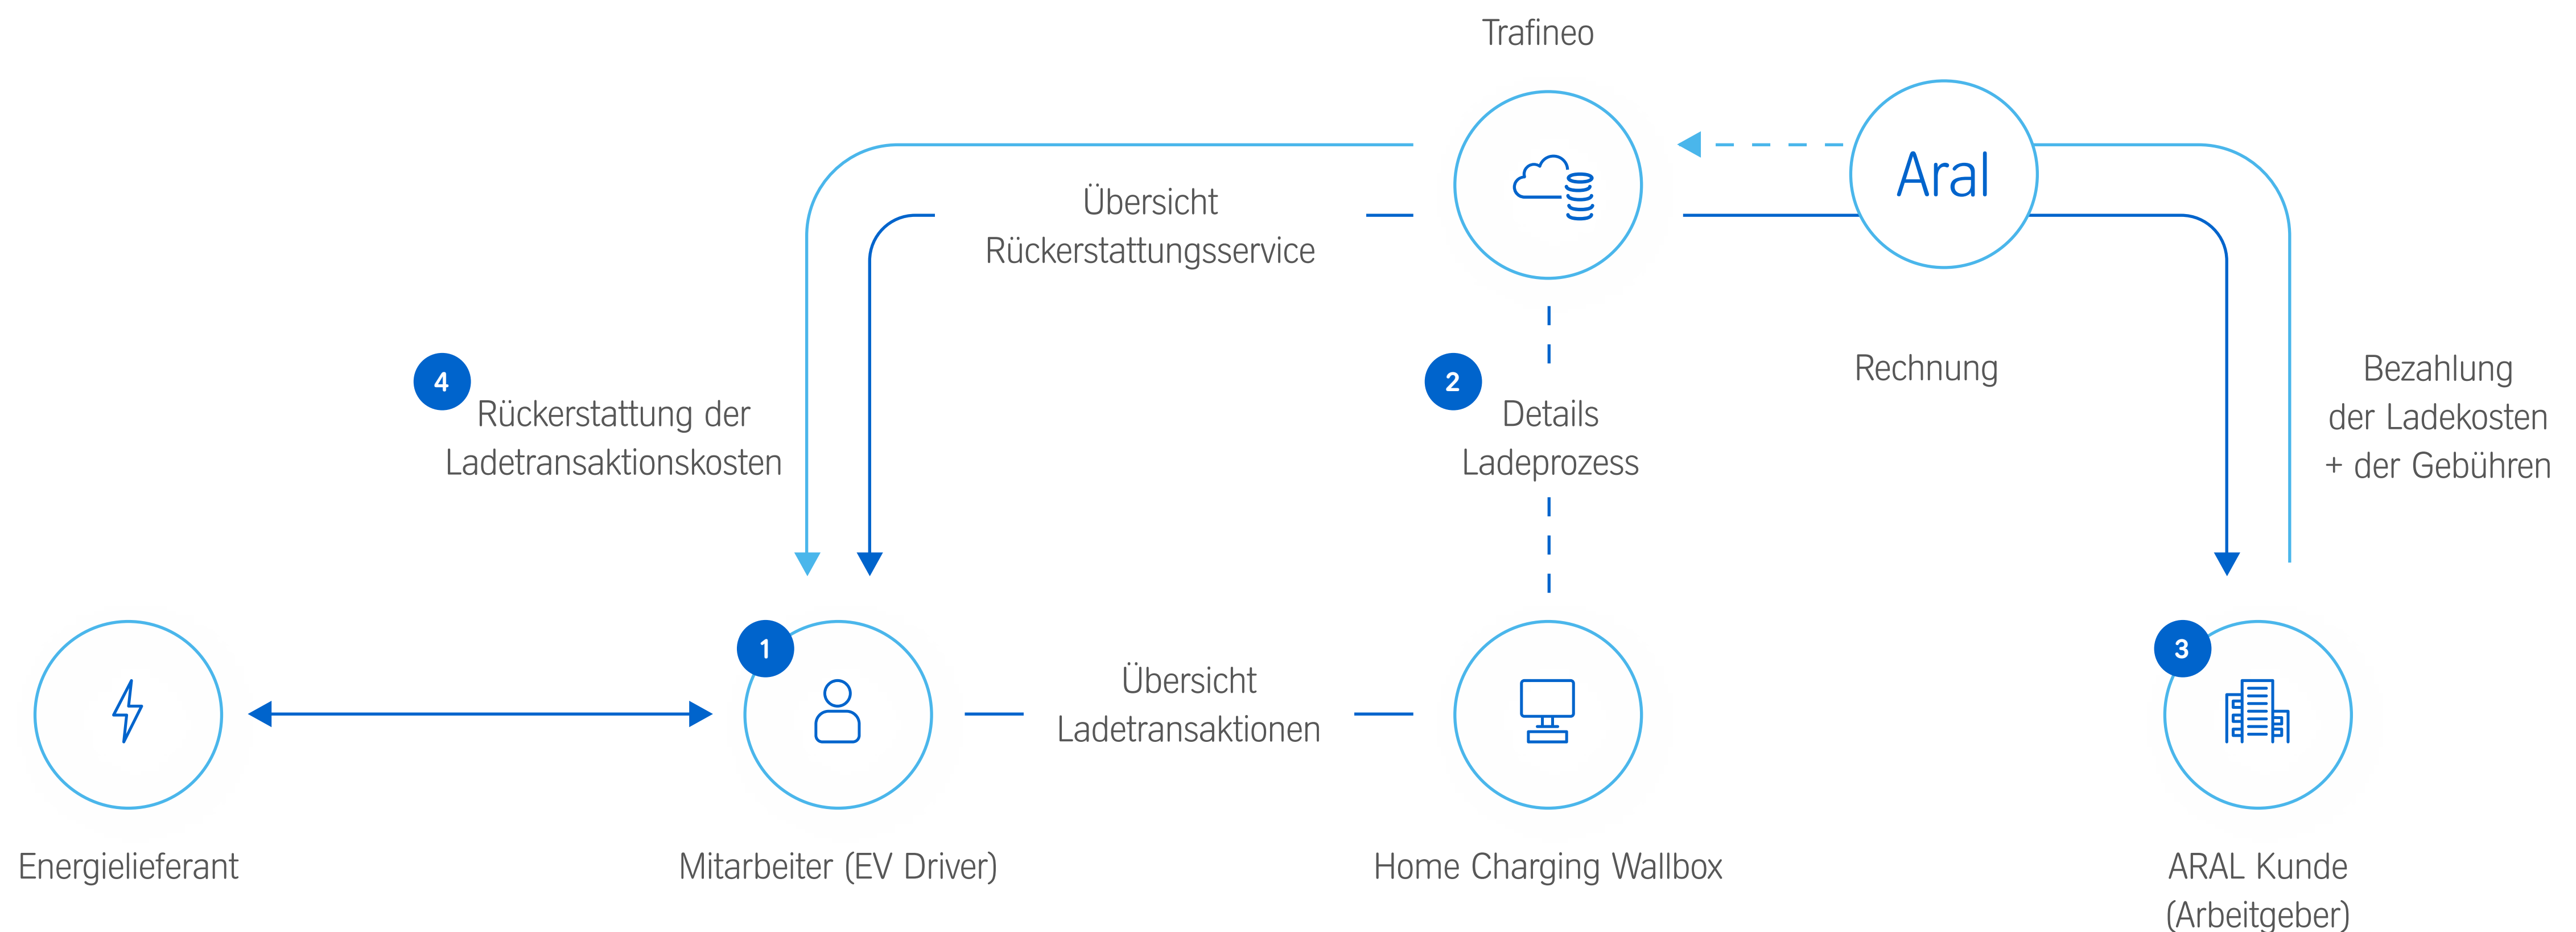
Trafineo

Aral

Übersicht Rückerstattungsservice

4 Rückerstattung der Ladetransaktionskosten

2 Details Ladeprozess

Rechnung

Bezahlung der Ladekosten + der Gebühren

1

Übersicht Ladetransaktionen

3

Energielieferant

Mitarbeiter (EV Driver)

Home Charging Wallbox

ARAL Kunde (Arbeitgeber)